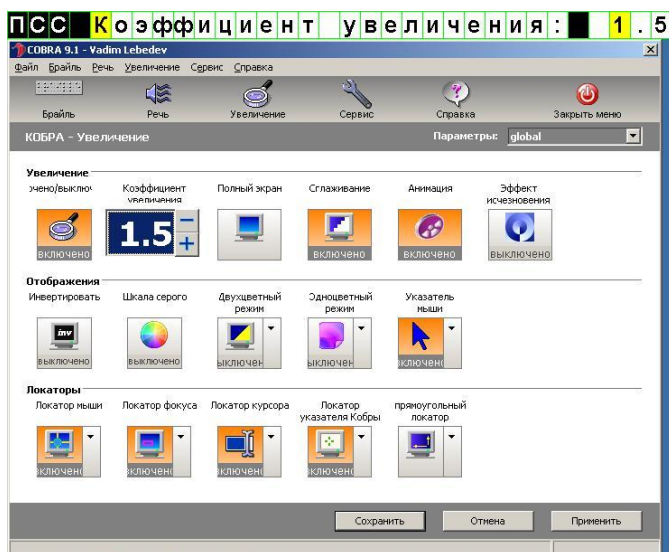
ПСС Коэффициент увеличения: 1.5

COBRA 9.1 - Vadim Lebedev

Файл Брайль Речь Увеличение Сервис Справка

Брайль Речь Увеличение Сервис Справка Закрыть меню

КОБРА - Увеличение

Параметры: global

Увеличение

ючено/выключ

Коэффициент увеличения

Полный экран

Сглаживание

Анимация

Эффект исчезновения

включено

1.5

включено

включено

выключено

Отображения

Инвертировать

Шкала серого

Двухцветный режим

Одноцветный режим

Указатель мыши

inv

выключено

выключено

выключен

выключен

включен

Локаторы

Локатор мыши

Локатор фокуса

Локатор курсора

Локатор указателя Кобры

прямоугольный локатор

включено

включено

включено

включено

Сохранить

Отмена

Применить